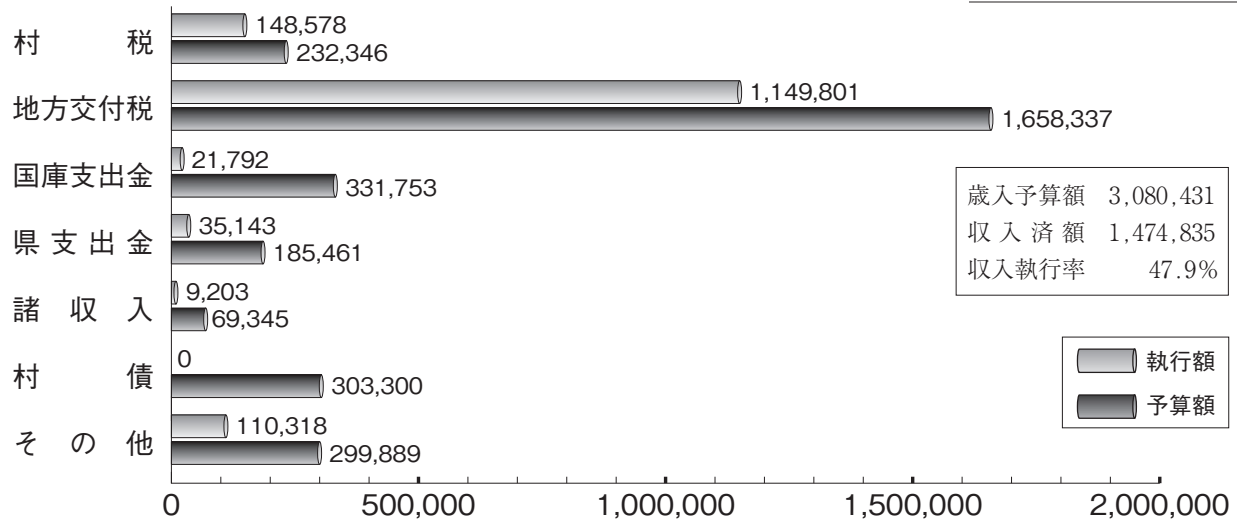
村　税
148,578
232,346

地方交付税
1,149,801
1,658,337

国庫支出金
21,792
331,753

県支出金
35,143
185,461

諸収入
9,203
69,345

村　債
0
303,300

その他
110,318
299,889

| 歳入予算額 | 3,080,431 |
|---|---|
| 収入済額 | 1,474,835 |
| 収入執行率 | 47.9% |

執行額
予算額

0　500,000　1,000,000　1,500,000　2,000,000